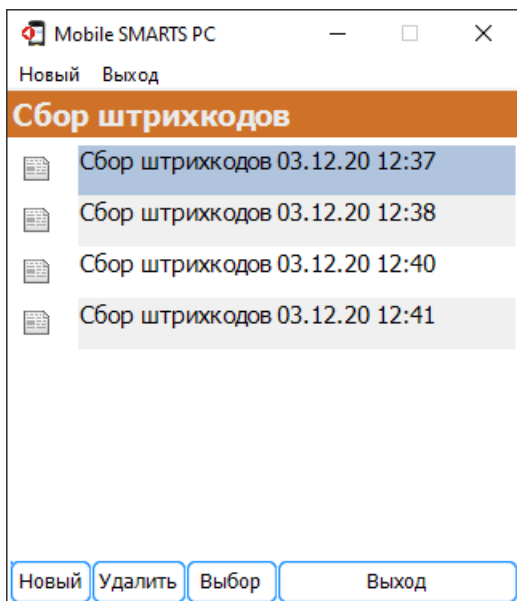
Mobile SMARTS PC

Новый Выход

Сбор штрихкодов

Сбор штрихкодов 03.12.20 12:37

Сбор штрихкодов 03.12.20 12:38

Сбор штрихкодов 03.12.20 12:40

Сбор штрихкодов 03.12.20 12:41

Новый Удалить Выбор Выход